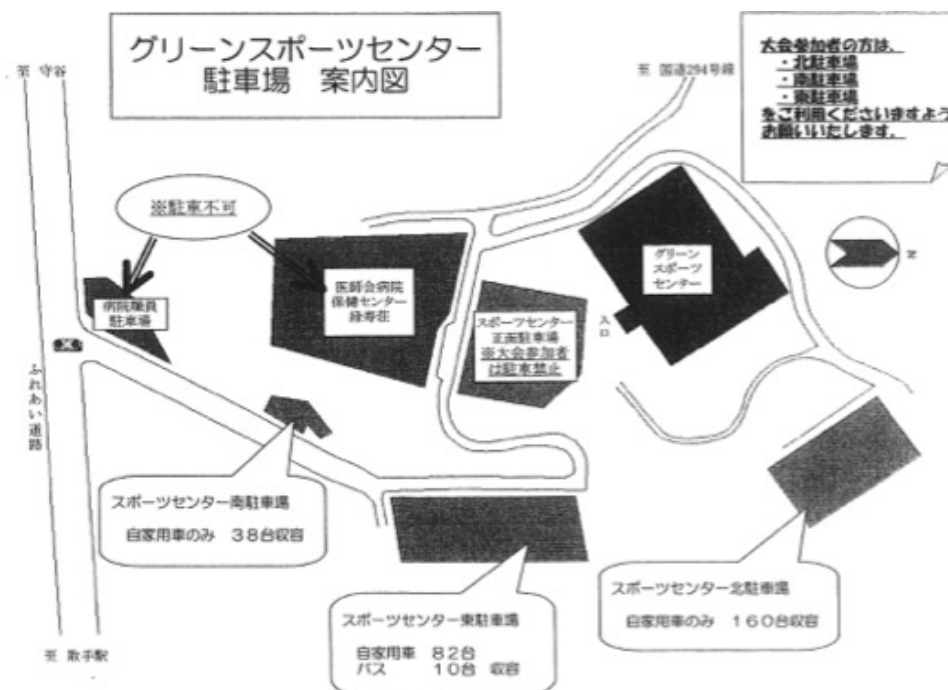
グリーンスポーツセンター
駐車場　案内図

至 守谷

至 国道294号線

大会参加者の方は、
・北駐車場
・南駐車場
・東駐車場
をご利用くださいますよう
お願いいたします。

※駐車不可

病院職員
駐車場

医師会病院
保健センター
緑寿荘

スポーツセンター
正面駐車場
※大会参加者
は駐車禁止

入口

グリーン
スポーツ
センター

ふれあい道路

スポーツセンター南駐車場
自家用車のみ　38台収容

スポーツセンター東駐車場
自家用車　82台
バス　10台　収容

スポーツセンター北駐車場
自家用車のみ　160台収容

至 取手駅